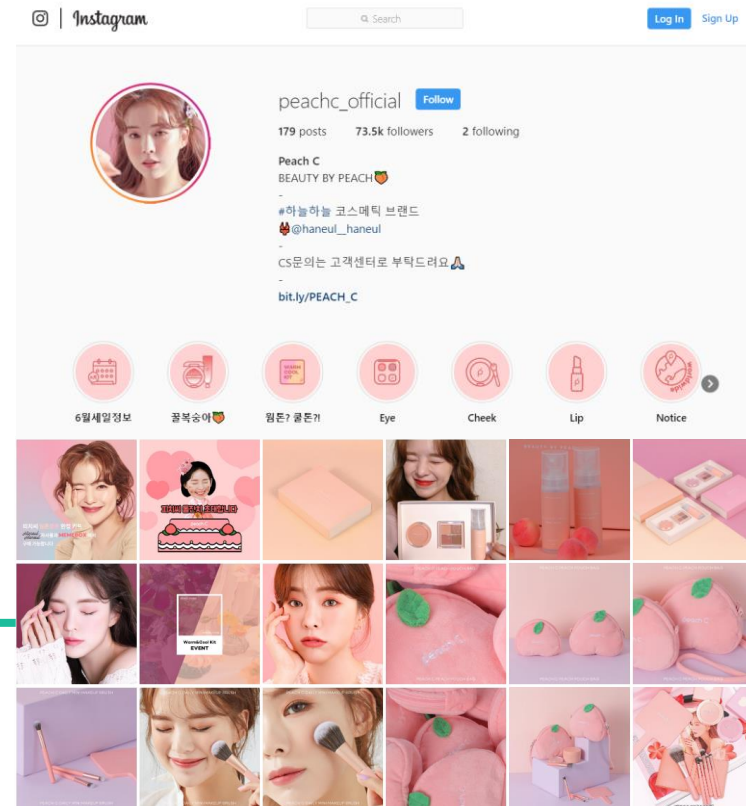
Instagram

Search

Log In

Sign Up

peachc_official

Follow

179 posts 73.5k followers 2 following

Peach C
BEAUTY BY PEACH🍑
-
#하늘하늘 코스메틱 브랜드
👙@haneul__haneul
-
CS문의는 고객센터로 부탁드려요🙏
-
bit.ly/PEACH_C

6월세일정보

꿀복숭아🍑

웜톤? 쿨톤?

Eye

Cheek

Lip

Notice

Warm&Cool Kit EVENT